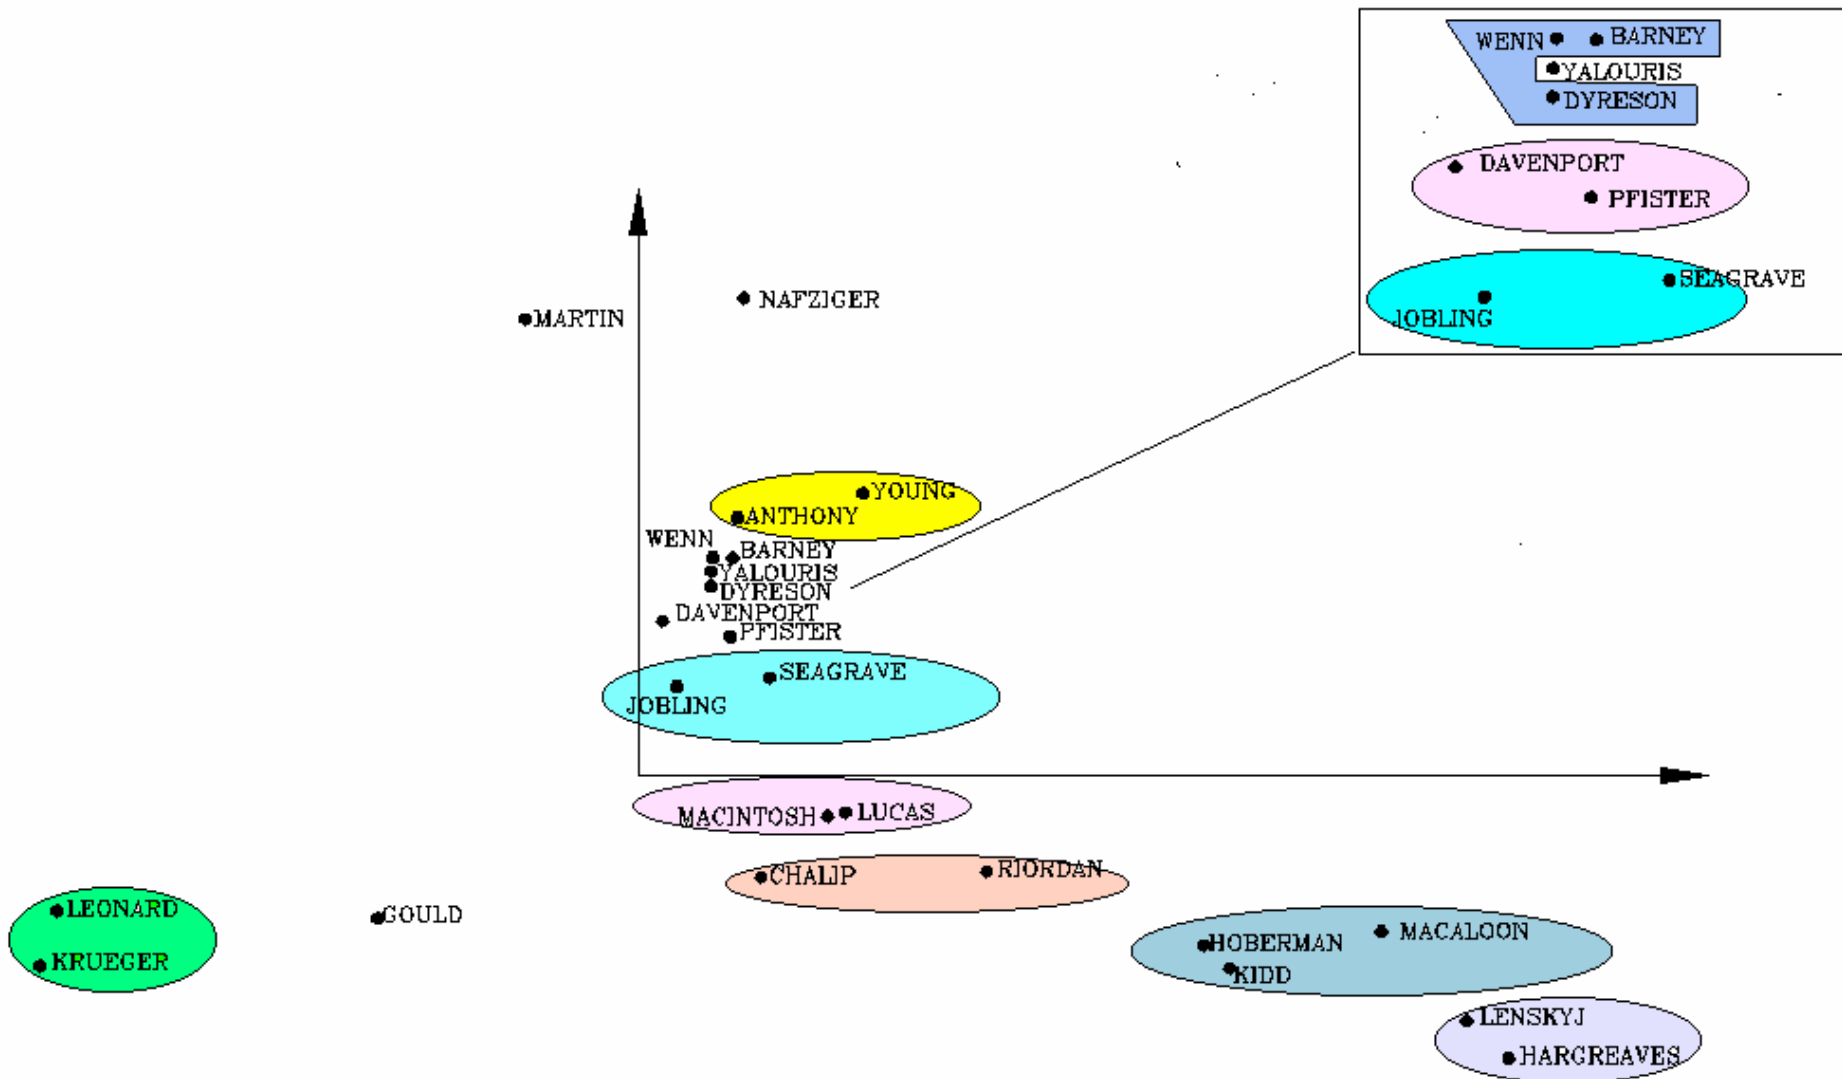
WENN
BARNEY
YALOURIS
DYRESON
DAVENPORT
PFISTER
SEAGRAVE
JOBLING

NAFZIGER
MARTIN

YOUNG
ANTHONY
WENN
BARNEY
YALOURIS
DYRESON
DAVENPORT
PFISTER
SEAGRAVE
JOBLING

MACINTOSH
LUCAS
CHALIP
RIORDAN
LEONARD
KRUEGER
GOULD
HOBERMAN
MACALOON
KIDD
LENSKYJ
HARGREAVES